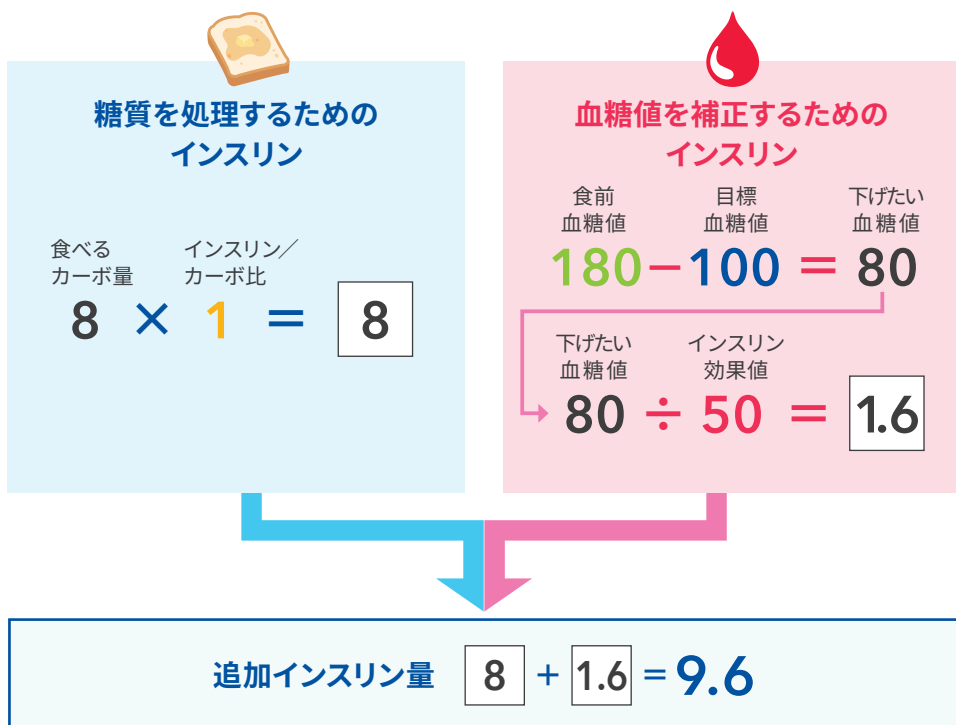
糖質を処理するためのインスリン

食べるカーボ量

インスリン／カーボ比

$8 \times 1 = $ 8

血糖値を補正するためのインスリン

食前血糖値

目標血糖値

下げたい血糖値

$180 - 100 = 80$

下げたい血糖値

インスリン効果値

$80 \div 50 = $ 1.6

追加インスリン量 8 + 1.6 = 9.6